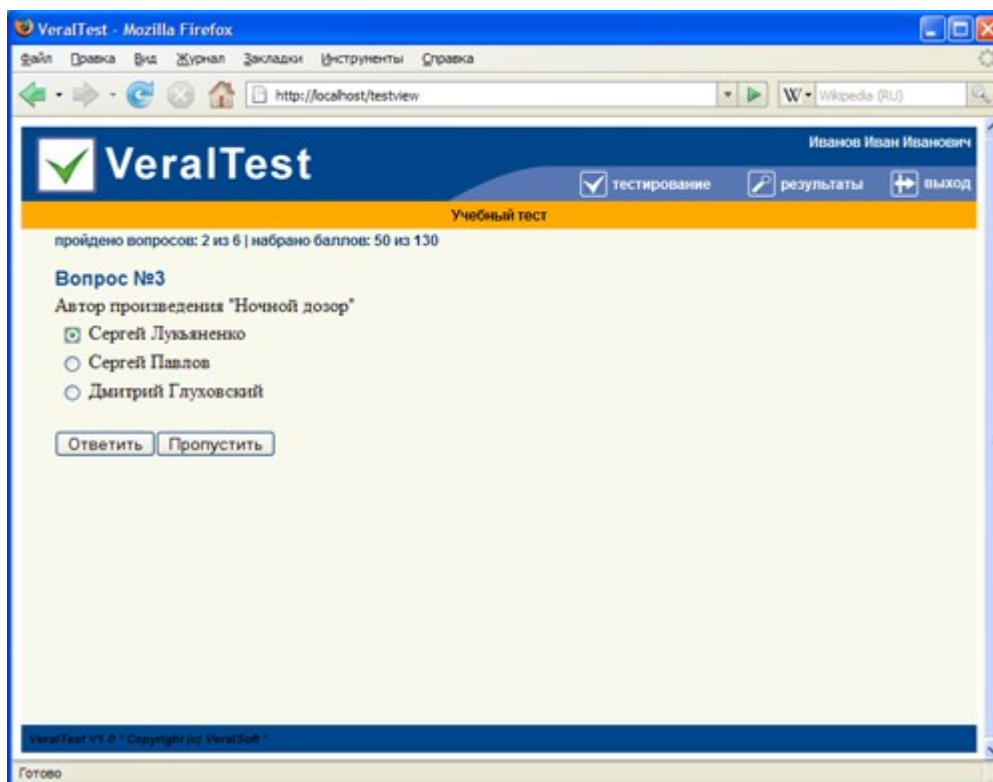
VeralTest - Mozilla Firefox

Файл Правка Вид Журнал Закладки Инструменты Справка

http://localhost/testview

W Wikipedia (RU)

VeralTest

Иванов Иван Иванович

тестирование результаты выход

Учебный тест

пройдено вопросов: 2 из 6 | набрано баллов: 50 из 130

Вопрос №3

Автор произведения "Ночной дозор"

Сергей Лукьяненко

Сергей Павлов

Дмитрий Глуховский

Ответить Пропустить

VeralTest V1.0 * Copyright (c) VeralSoft *

Готово